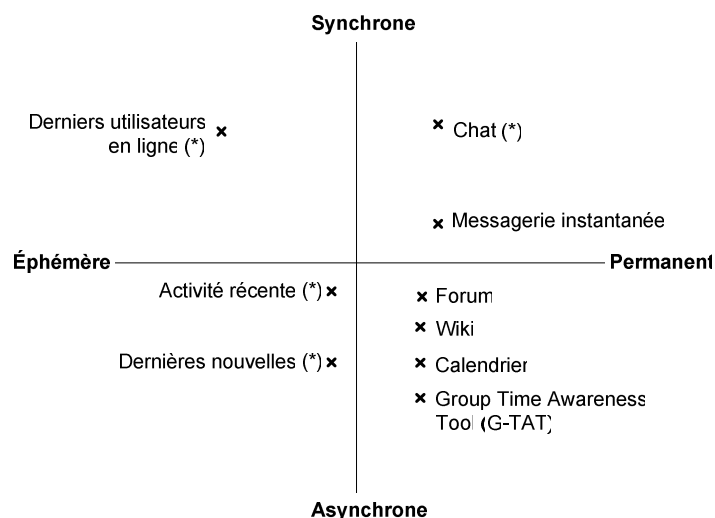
Synchrone

Derniers utilisateurs en ligne (*)

Chat (*)

Messagerie instantanée

Éphémère

Permanent

Activité récente (*)

Forum

Wiki

Dernières nouvelles (*)

Calendrier

Group Time Awareness Tool (G-TAT)

Asynchrone